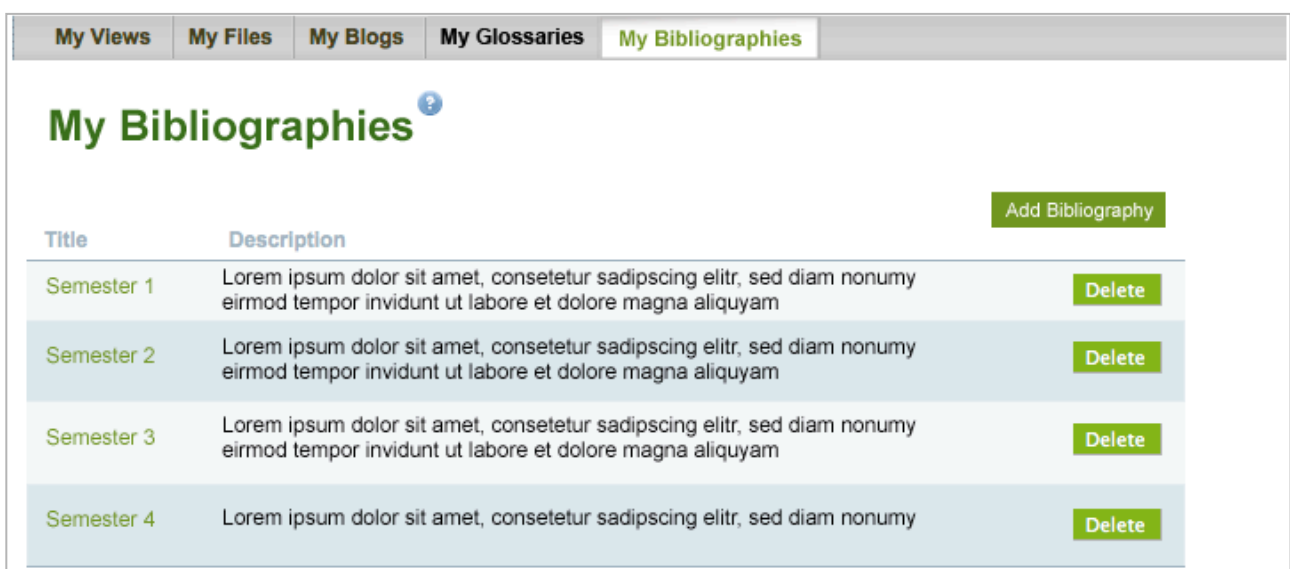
My Views | My Files | My Blogs | My Glossaries | My Bibliographies

My Bibliographies

Add Bibliography

| Title | Description | |
|---|---|---|
| Semester 1 | Lorem ipsum dolor sit amet, consetetur sadipscing elitr, sed diam nonumy eirmod tempor invidunt ut labore et dolore magna aliquyam | Delete |
| Semester 2 | Lorem ipsum dolor sit amet, consetetur sadipscing elitr, sed diam nonumy eirmod tempor invidunt ut labore et dolore magna aliquyam | Delete |
| Semester 3 | Lorem ipsum dolor sit amet, consetetur sadipscing elitr, sed diam nonumy eirmod tempor invidunt ut labore et dolore magna aliquyam | Delete |
| Semester 4 | Lorem ipsum dolor sit amet, consetetur sadipscing elitr, sed diam nonumy | Delete |